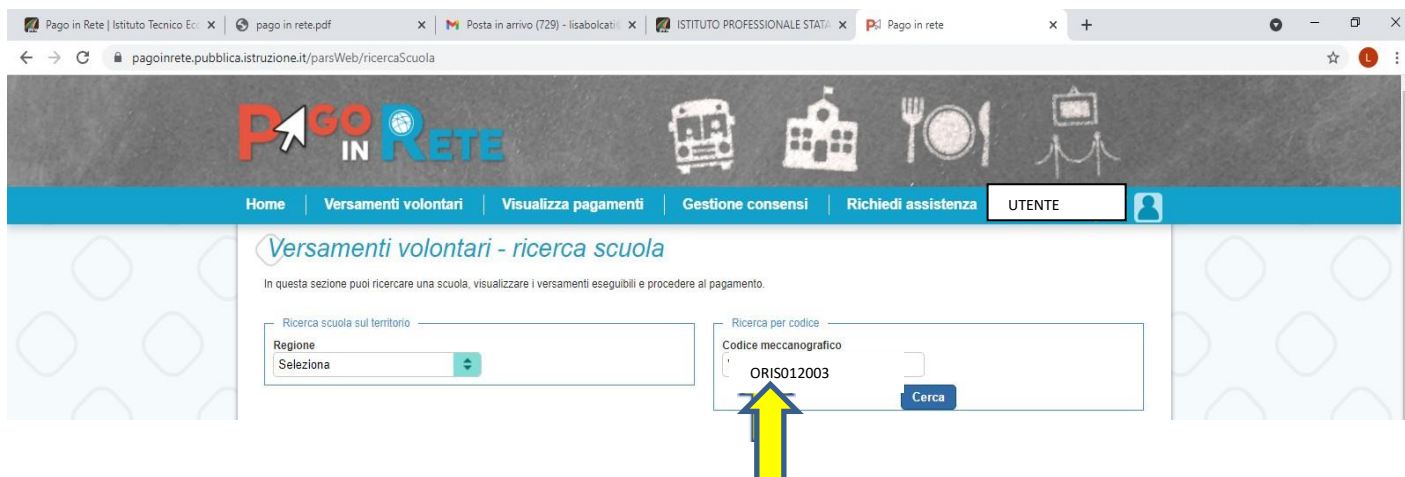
Pago in Rete | Istituto Tecnico Ec
pago in rete.pdf
Posta in arrivo (729) - lisabolcati
ISTITUTO PROFESSIONALE STATA
Pago in rete

pagoinrete.pubblica.istruzione.it/parsWeb/ricercaScuola

PAGO IN RETE

Home | Versamenti volontari | Visualizza pagamenti | Gestione consensi | Richiedi assistenza | UTENTE

Versamenti volontari - ricerca scuola

In questa sezione puoi ricercare una scuola, visualizzare i versamenti eseguibili e procedere al pagamento.

Ricerca scuola sul territorio
Regione
Seleziona

Ricerca per codice
Codice meccanografico
ORIS012003
Cerca